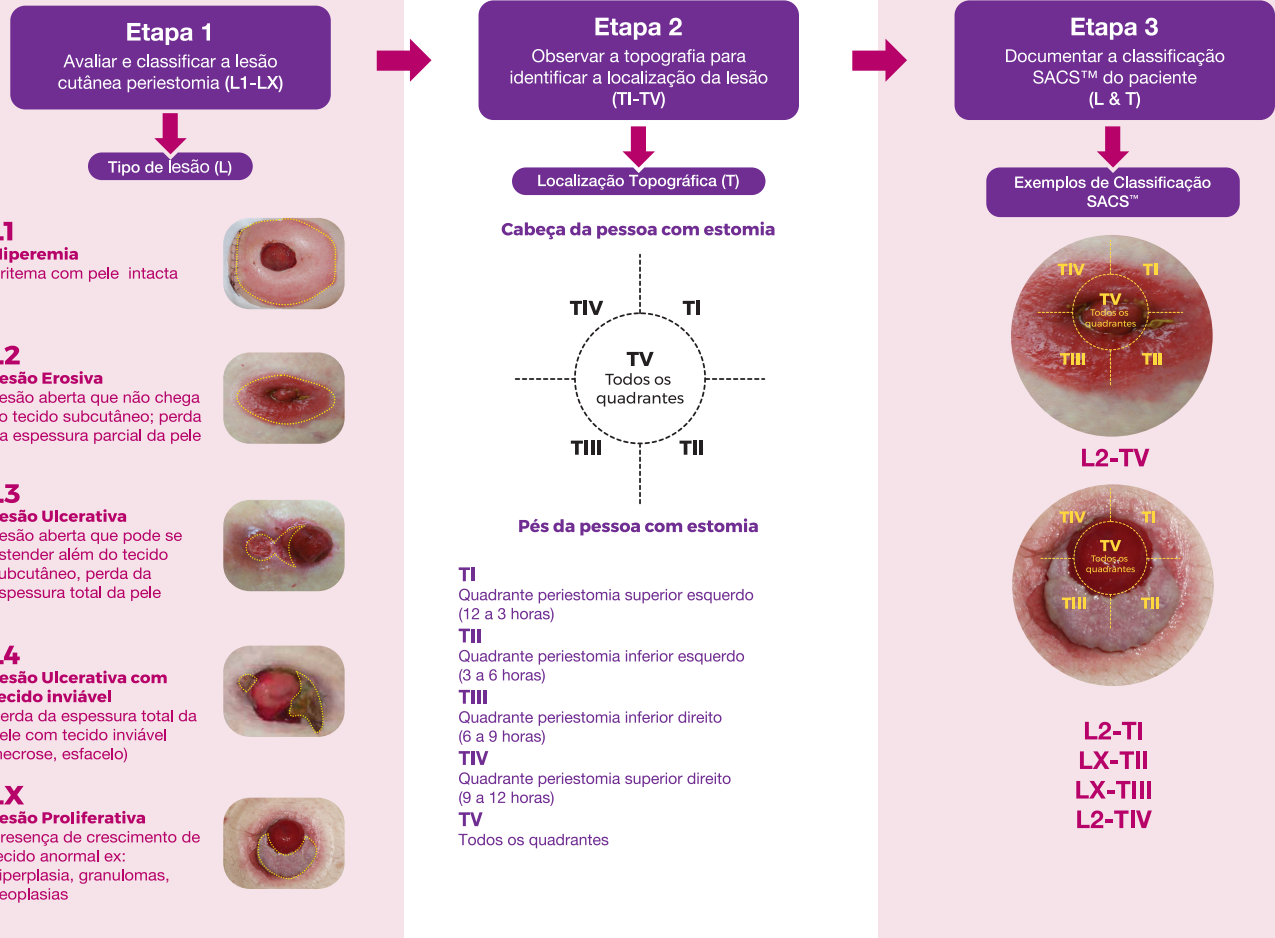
Etapa 1
Avaliar e classificar a lesão cutânea periestomia (L1-LX)

Tipo de lesão (L)

.1
Iiperemia
ritema com pele intacta

.2
esão Erosiva
esão aberta que não chega o tecido subcutâneo; perda a espessura parcial da pele

.3
esão Ulcerativa
esão aberta que pode se stender além do tecido ubcutâneo, perda da spessura total da pele

.4
esão Ulcerativa com ecido inviável
erda da espessura total da ele com tecido inviável necrose, esfacelo)

.X
esão Proliferativa
resença de crescimento de ecido anormal ex: iperplasia, granulomas, eoplasias

Etapa 2
Observar a topografia para identificar a localização da lesão (TI-TV)

Localização Topográfica (T)

Cabeça da pessoa com estomia

TIV
TI
TV
Todos os quadrantes
TIII
TII

Pés da pessoa com estomia

TI
Quadrante periestomia superior esquerdo (12 a 3 horas)
TII
Quadrante periestomia inferior esquerdo (3 a 6 horas)
TIII
Quadrante periestomia inferior direito (6 a 9 horas)
TIV
Quadrante periestomia superior direito (9 a 12 horas)
TV
Todos os quadrantes

Etapa 3
Documentar a classificação SACS™ do paciente (L & T)

Exemplos de Classificação SACS™

TIV
TI
TV
Todos os quadrantes
TIII
TII

L2-TV

TIV
TI
TV
Todos os quadrantes
TIII
TII

L2-TI
LX-TII
LX-TIII
L2-TIV